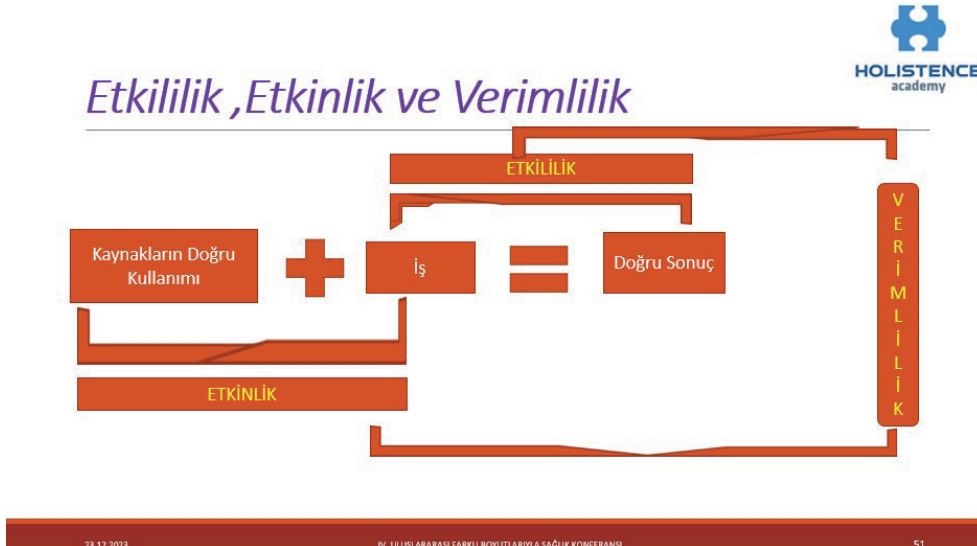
HOLISTENCE
academy

Etkililik ,Etkinlik ve Verimlilik

ETKİLİLİK

Kaynakların Doğru Kullanımı

İş

Doğru Sonuç

VERİMLİLİK

ETKİNLİK

23.12.2023

IV. ULUSLARARASI FARKLI BOYUTLARIYLA SAĞLIK KONFERANSI

51